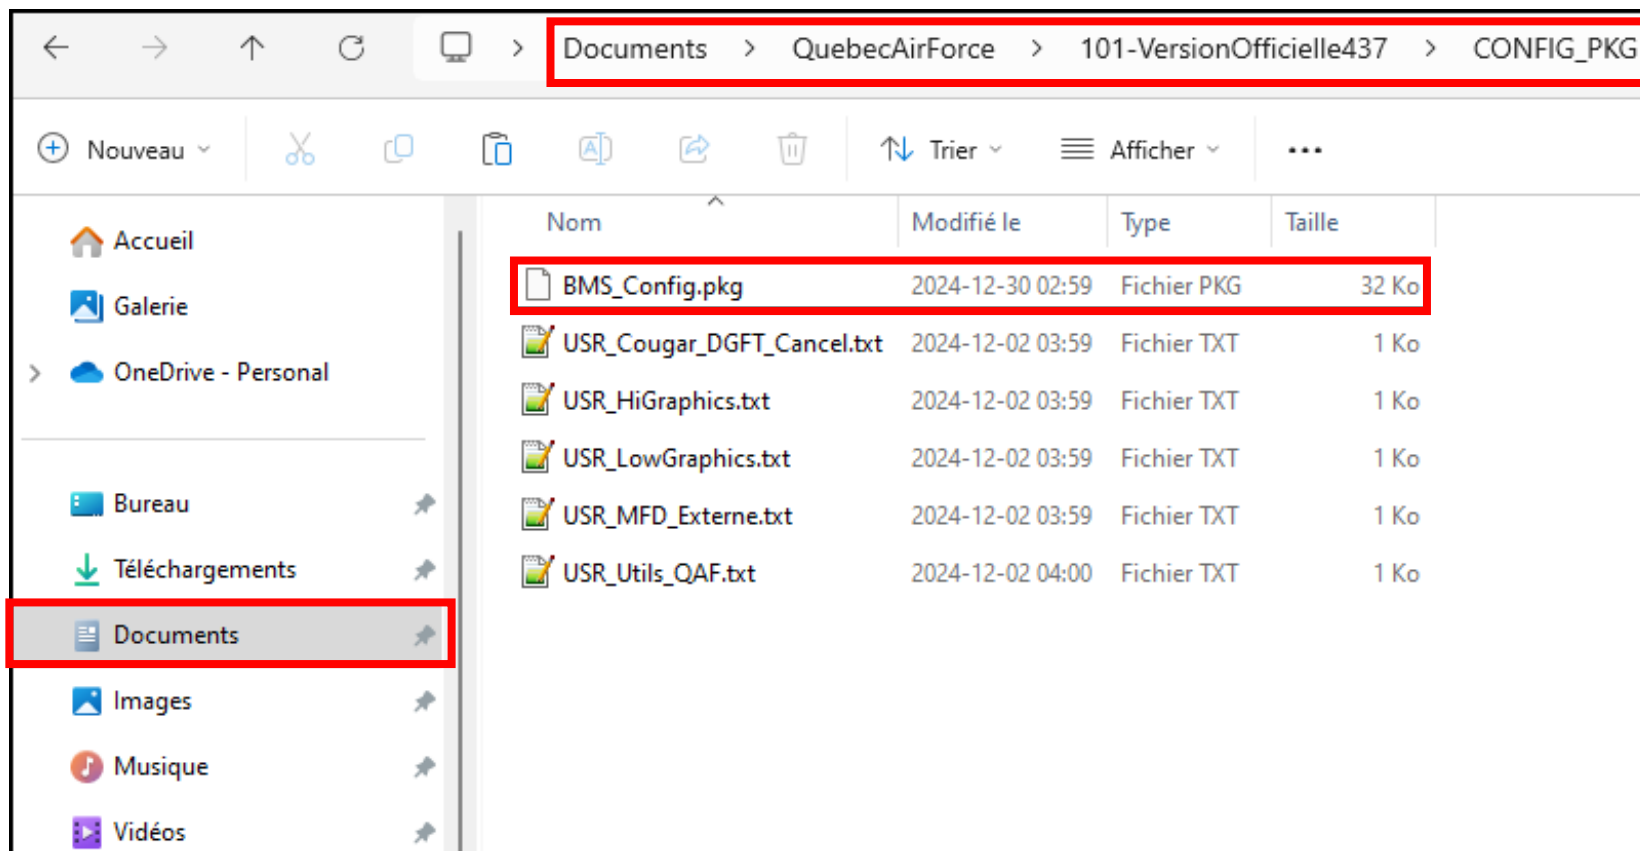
> Documents > QuebecAirForce > 101-VersionOfficielle437 > CONFIG_PKG

Nouveau

Trier

Afficher

...

Accueil

Galerie

OneDrive - Personal

Bureau

Téléchargements

Documents

Images

Musique

Vidéos

| Nom | Modifié le | Type | Taille |
|---|---|---|---|
| BMS_Config.pkg | 2024-12-30 02:59 | Fichier PKG | 32 Ko |
| USR_Cougar_DGFT_Cancel.txt | 2024-12-02 03:59 | Fichier TXT | 1 Ko |
| USR_HiGraphics.txt | 2024-12-02 03:59 | Fichier TXT | 1 Ko |
| USR_LowGraphics.txt | 2024-12-02 03:59 | Fichier TXT | 1 Ko |
| USR_MFD_Externe.txt | 2024-12-02 03:59 | Fichier TXT | 1 Ko |
| USR_Utils_QAF.txt | 2024-12-02 04:00 | Fichier TXT | 1 Ko |